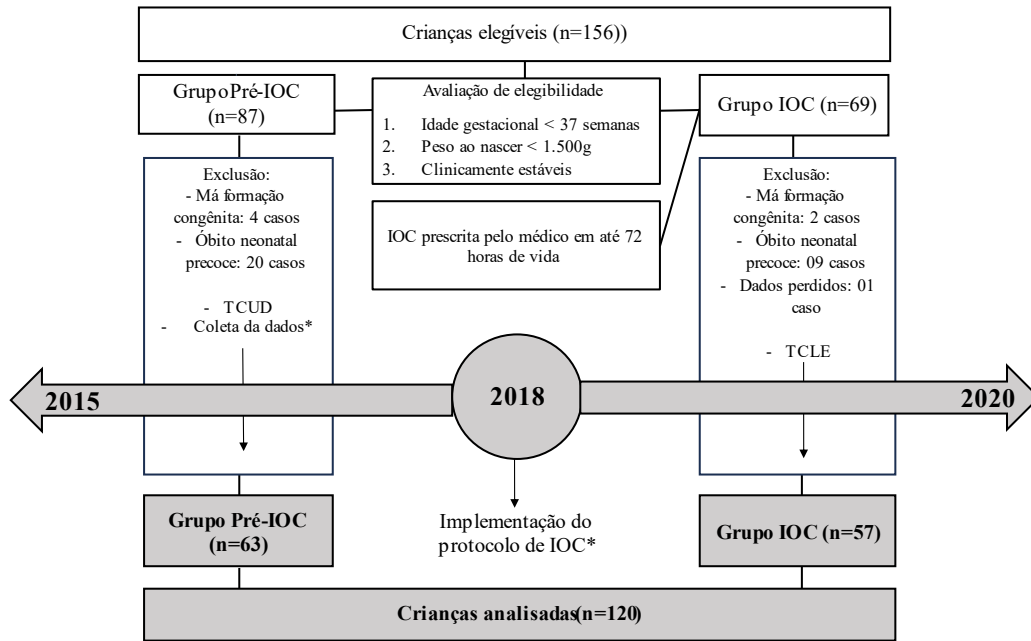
Crianças elegíveis (n=156))

GrupoPré-IOC (n=87)

Avaliação de elegibilidade
1. Idade gestacional < 37 semanas
2. Peso ao nascer < 1.500g
3. Clinicamente estáveis

Grupo IOC (n=69)

Exclusão:
- Má formação congênita: 4 casos
- Óbito neonatal precoce: 20 casos

- TCUD
- Coleta da dados*

IOC prescrita pelo médico em até 72 horas de vida

Exclusão:
- Má formação congênita: 2 casos
- Óbito neonatal precoce: 09 casos
- Dados perdidos: 01 caso

- TCLE

2015

2018

2020

Grupo Pré-IOC (n=63)

Implementação do protocolo de IOC*

Grupo IOC (n=57)

Crianças analisadas(n=120)